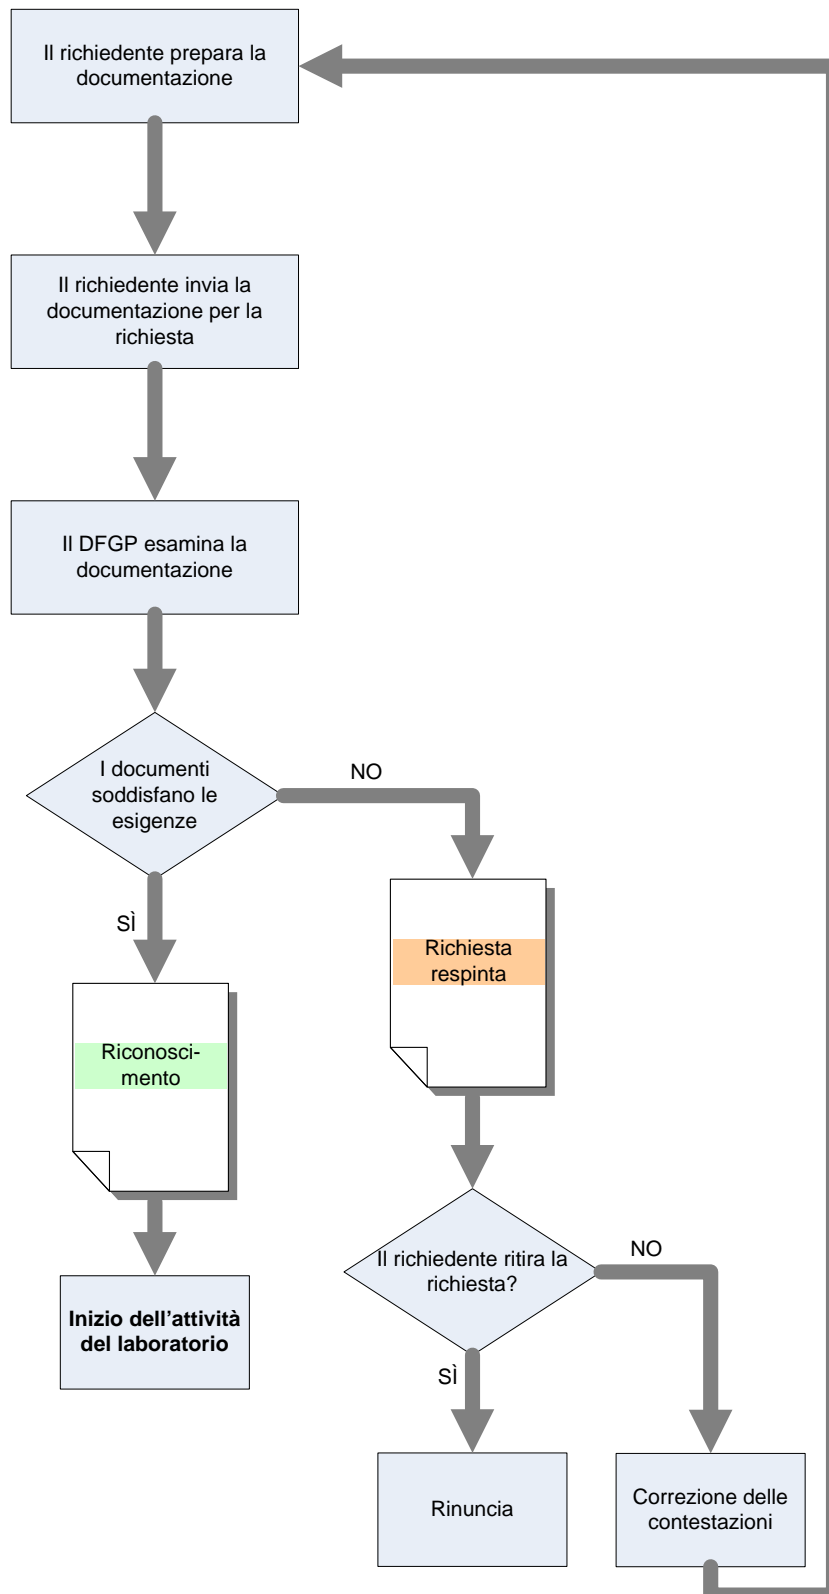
Il richiedente prepara la documentazione

Il richiedente invia la documentazione per la richiesta

Il DFGP esamina la documentazione

I documenti soddisfano le esigenze

NO

SÌ

Riconoscimento

Richiesta respinta

Inizio dell’attività del laboratorio

Il richiedente ritira la richiesta?

NO

SÌ

Rinuncia

Correzione delle contestazioni